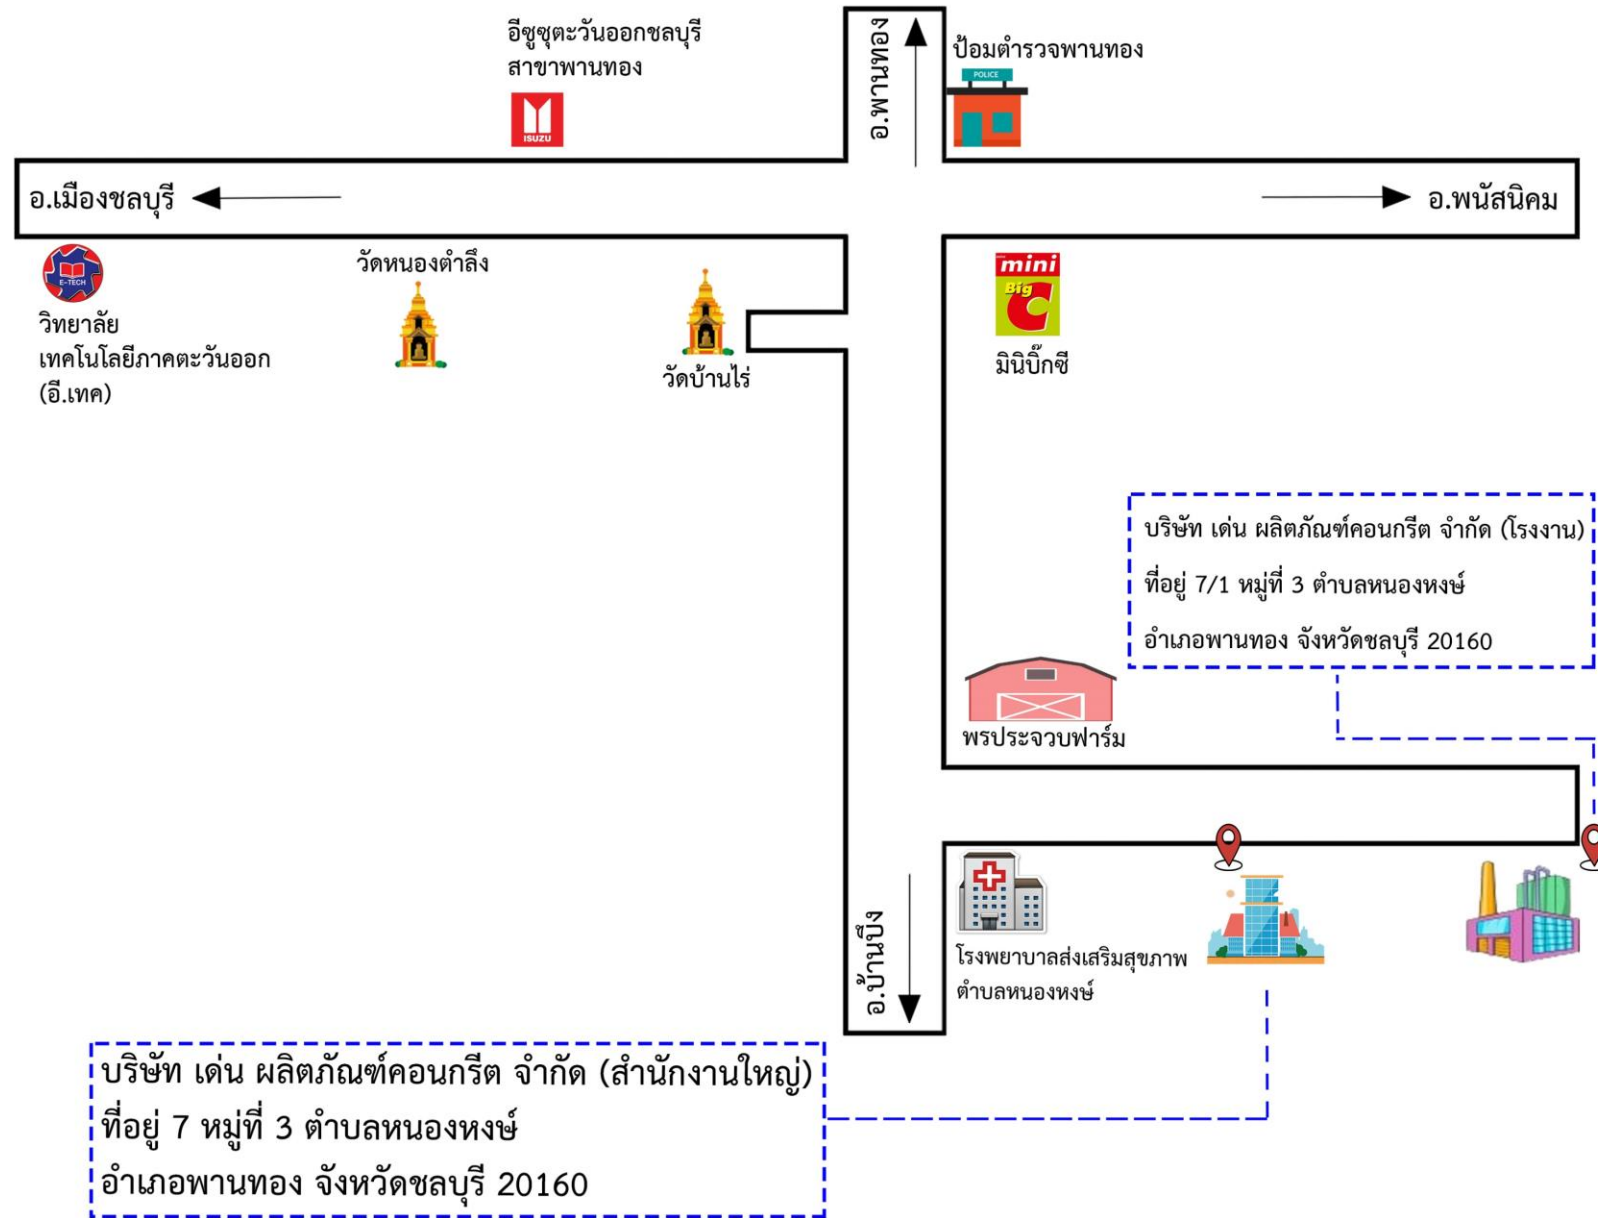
อีซูซุตะวันออกชลบุรี
สาขาพานทอง

ISUZU

อ.พานทอง

ป้อมตำรวจพานทอง

POLICE

อ.เมืองชลบุรี

อ.พนัสนิคม

E-TECH

วิทยาลัย
เทคโนโลยีภาคตะวันออก
(อี.เทค)

วัดหนองตำลึง

วัดบ้านไร่

mini
Big
C

มินิบิ๊กซี

บริษัท เด่น ผลิตภัณฑ์คอนกรีต จำกัด (โรงงาน)
ที่อยู่ 7/1 หมู่ที่ 3 ตำบลหนองหงษ์
อำเภอพานทอง จังหวัดชลบุรี 20160

พรประจวบฟาร์ม

อ.บ้านบึง

โรงพยาบาลส่งเสริมสุขภาพ
ตำบลหนองหงษ์

บริษัท เด่น ผลิตภัณฑ์คอนกรีต จำกัด (สำนักงานใหญ่)
ที่อยู่ 7 หมู่ที่ 3 ตำบลหนองหงษ์
อำเภอพานทอง จังหวัดชลบุรี 20160